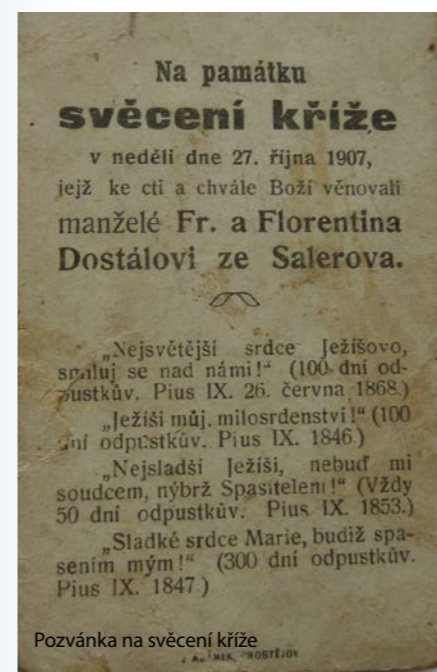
Na památku
svěcení kříže
v neděli dne 27. října 1907,
jejž ke cti a chvále Boží věnovali
manželé Fr. a Florentina
Dostálovi ze Salerova.

„Nejsvětější srdce Ježíšovo, smiluj se nad námi!“ (100 dní odpustkův. Pius IX. 26. června 1868.)

„Ježíši můj, milosrdenství!“ (100 dní odpustkův. Pius IX. 1846.)

„Nejsladší Ježíši, nebuď mi soudcem, nýbrž Spasitelem!“ (Vždy 50 dní odpustkův. Pius IX. 1853.)

„Sladké srdce Marie, buď spasením mým!“ (300 dní odpustkův. Pius IX. 1847.)

Pozvánka na svěcení kříže

J. A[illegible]NEK, PROSTĚJOV